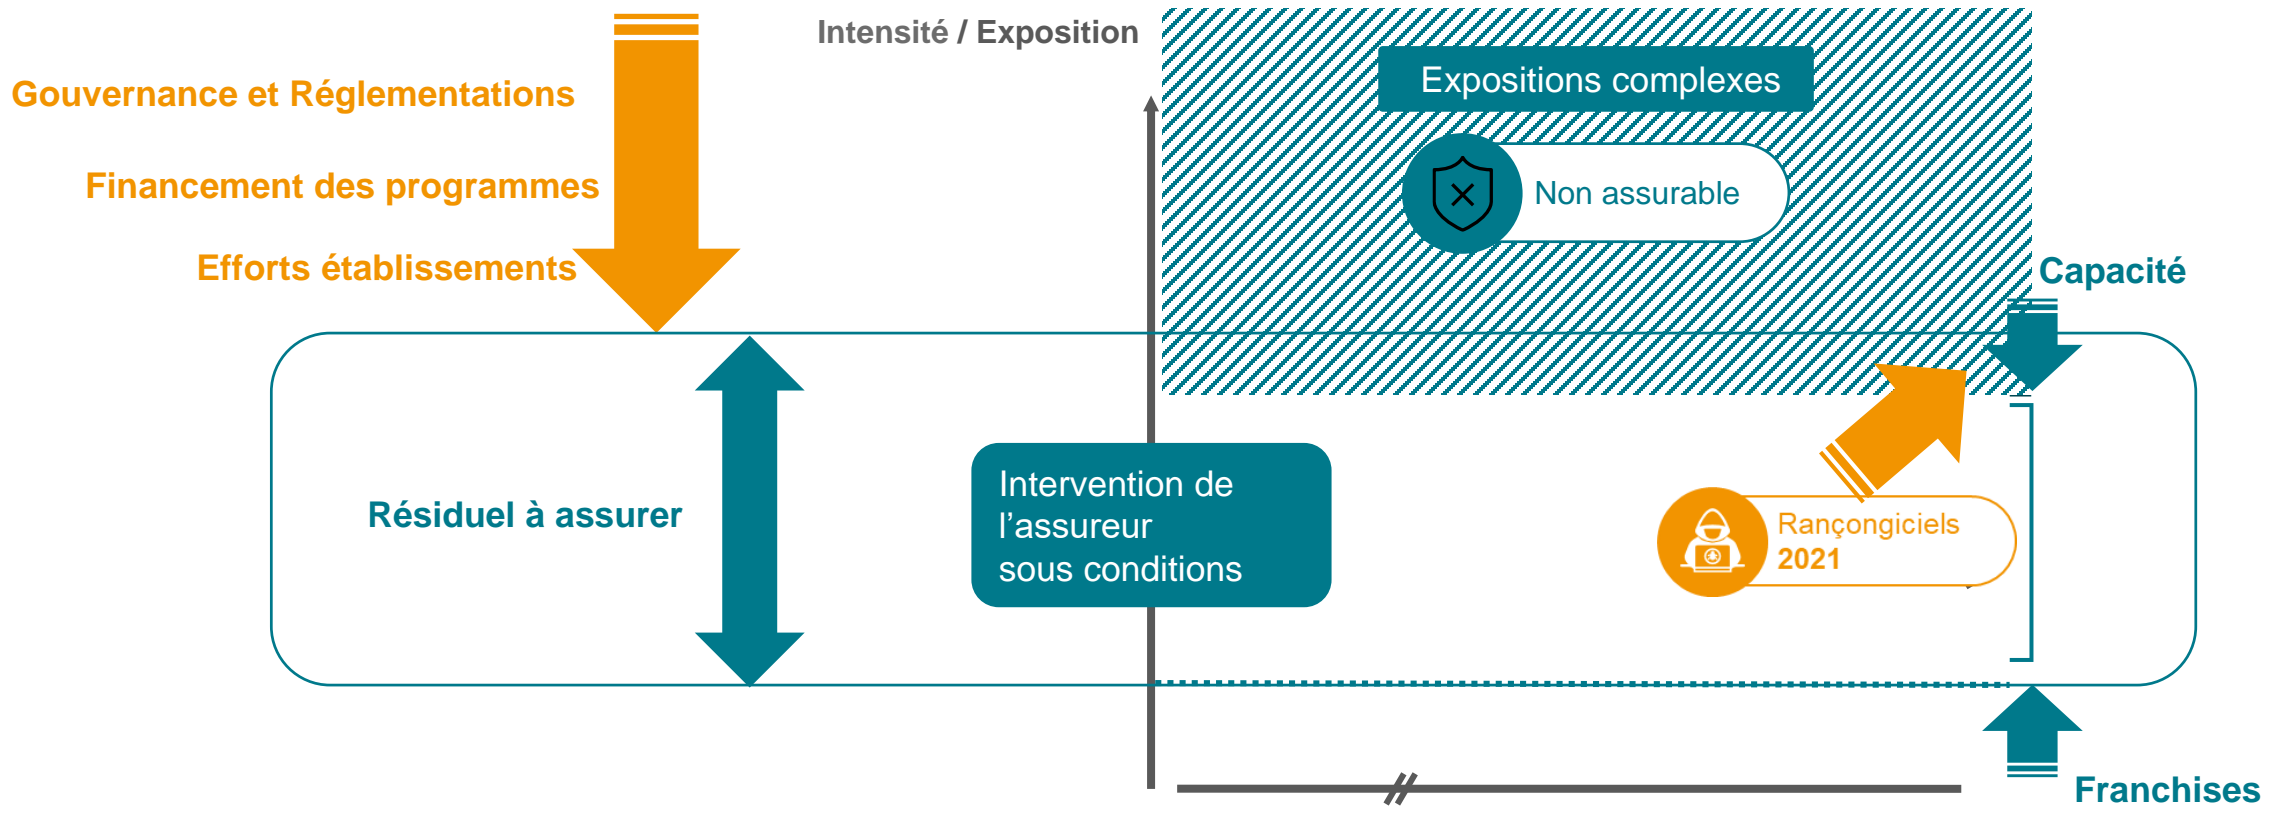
Gouvernance et Réglementations

Financement des programmes

Efforts établissements

Intensité / Exposition

Expositions complexes

Non assurable

Capacité

Résiduel à assurer

Intervention de l'assureur sous conditions

Rançongiciels
2021

Franchises